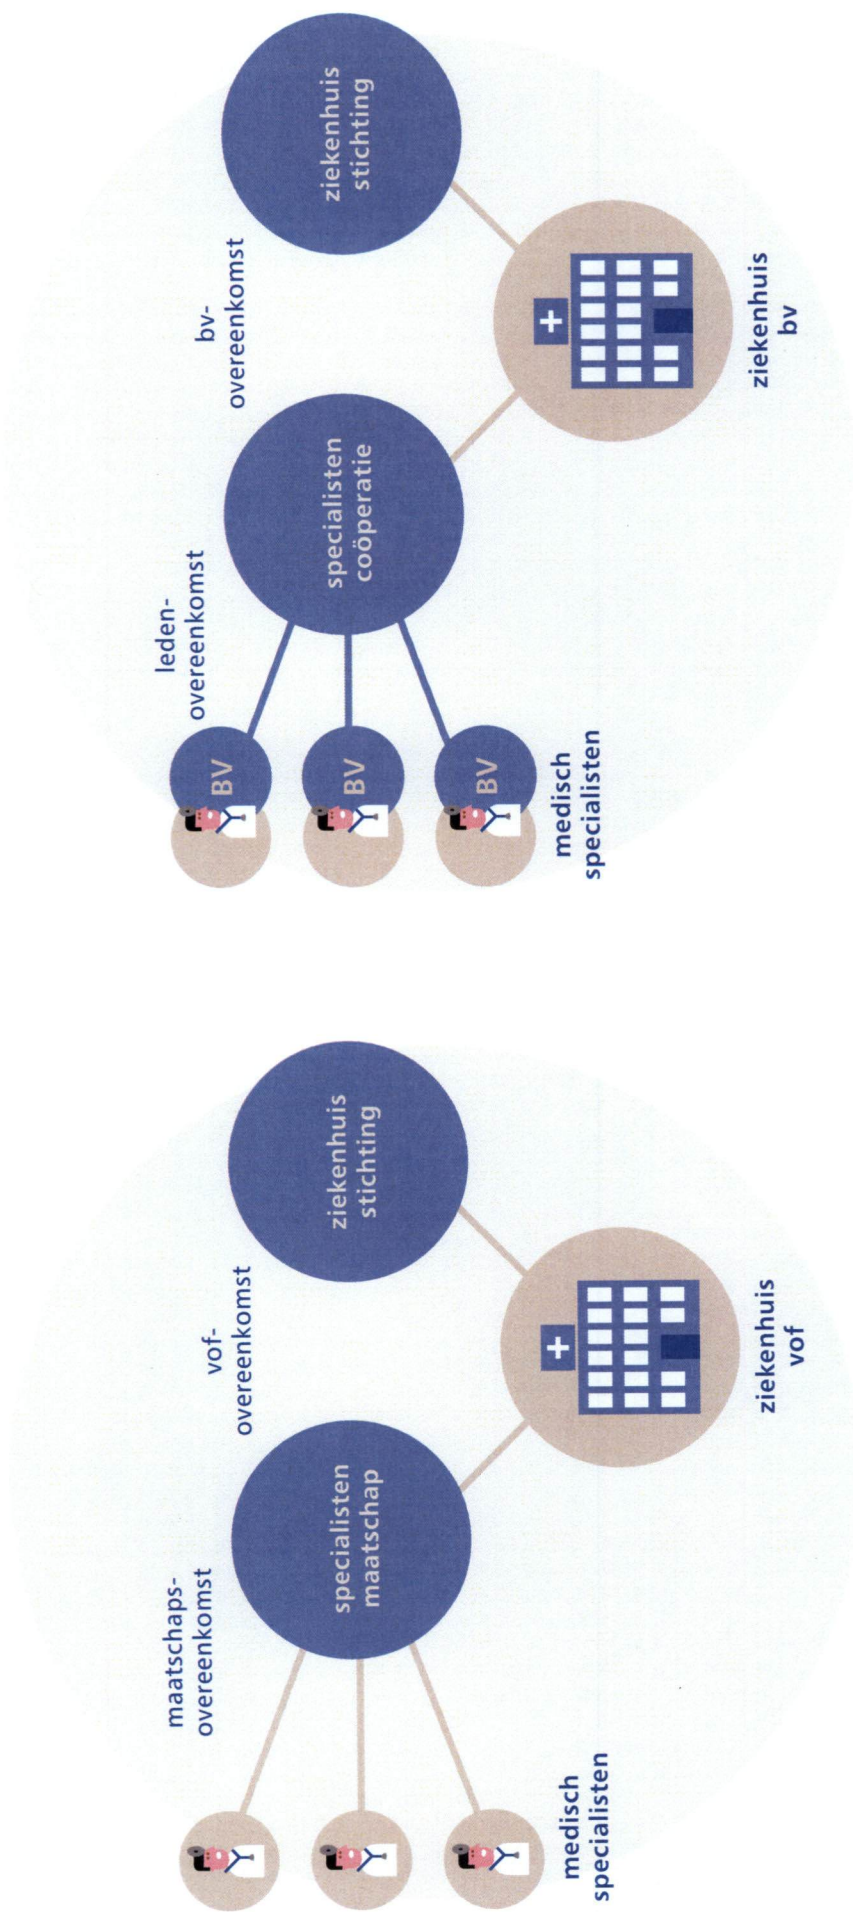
medisch specialisten

maatschapsovereenkomst

specialisten maatschap

vofovereenkomst

ziekenhuis vof

ziekenhuis stichting

medisch specialisten

BV

BV

BV

ledenovereenkomst

specialisten coöperatie

bvovereenkomst

ziekenhuis bv

ziekenhuis stichting